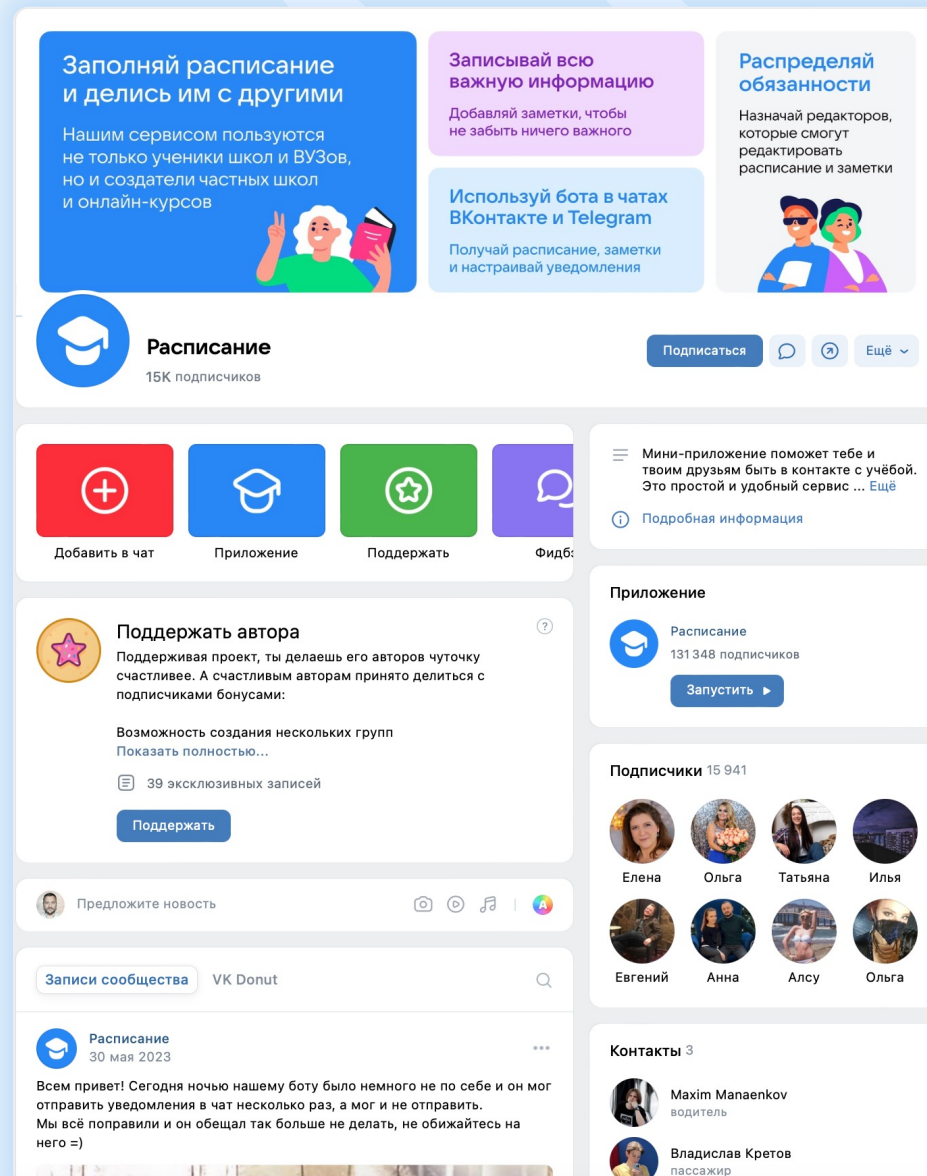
Заполняй расписание и делись им с другими

Нашим сервисом пользуются не только ученики школ и ВУЗов, но и создатели частных школ и онлайн-курсов

Записывай всю важную информацию

Добавляй заметки, чтобы не забыть ничего важного

Используй бота в чатах ВКонтакте и Telegram

Получай расписание, заметки и настраивай уведомления

Распределяй обязанности

Назначай редакторов, которые смогут редактировать расписание и заметки

Расписание
15K подписчиков

Подписаться
Ещё

Добавить в чат
Приложение
Поддержать
Фидб

Мини-приложение поможет тебе и твоим друзьям быть в контакте с учёбой. Это простой и удобный сервис ... Ещё

Подробная информация

Поддержать автора

Поддерживая проект, ты делаешь его авторов чуточку счастливее. А счастливым авторам принято делиться с подписчиками бонусами:

Возможность создания нескольких групп
Показать полностью...

39 эксклюзивных записей

Поддержать

Приложение
Расписание
131 348 подписчиков
Запустить

Подписчики 15 941

Елена
Ольга
Татьяна
Илья
Евгений
Анна
Алсу
Ольга

Предложите новость

Записи сообщества
VK Donut

Расписание
30 мая 2023

Всем привет! Сегодня ночью нашему боту было немного не по себе и он мог отправить уведомления в чат несколько раз, а мог и не отправить.
Мы всё поправили и он обещал так больше не делать, не обижайтесь на него =)

Контакты 3

Maxim Manaenkov
водитель

Владислав Кретов
пассажир